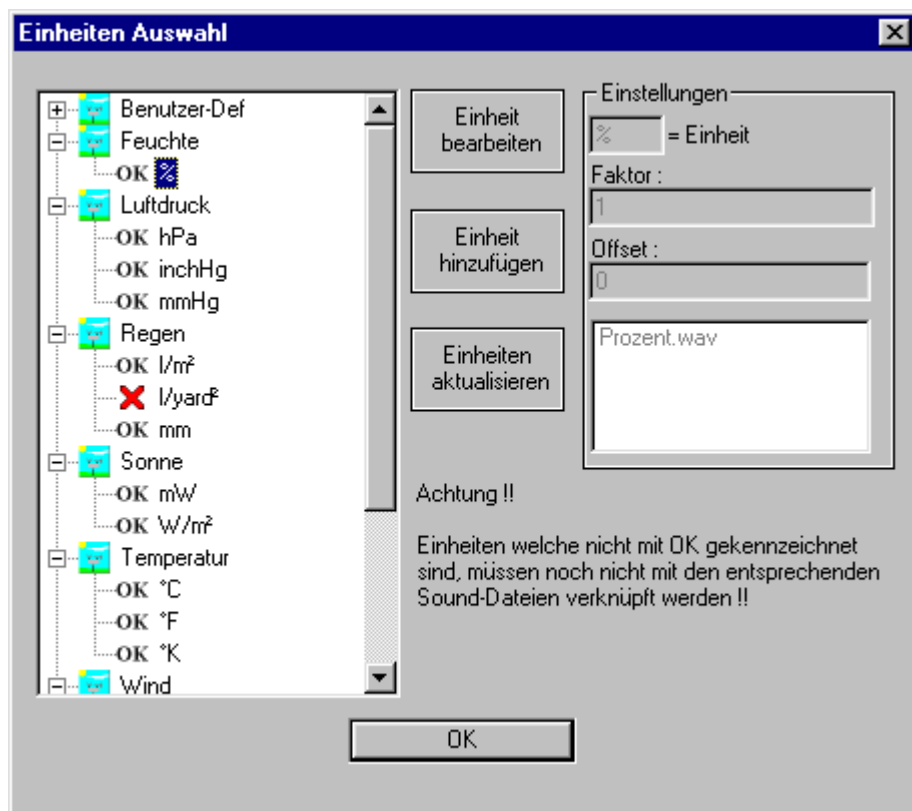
Einheiten Auswahl

Benutzer-Def
Feuchte
OK %
Luftdruck
OK hPa
OK inchHg
OK mmHg
Regen
OK l/m²
l/yard²
OK mm
Sonne
OK mW
OK W/m²
Temperatur
OK °C
OK °F
OK °K
Wind

Einheit bearbeiten

Einheit hinzufügen

Einheiten aktualisieren

Einstellungen
% = Einheit
Faktor :
1
Offset :
0
Prozent.wav

Achtung !!

Einheiten welche nicht mit OK gekennzeichnet sind, müssen noch nicht mit den entsprechenden Sound-Dateien verknüpft werden !!

OK